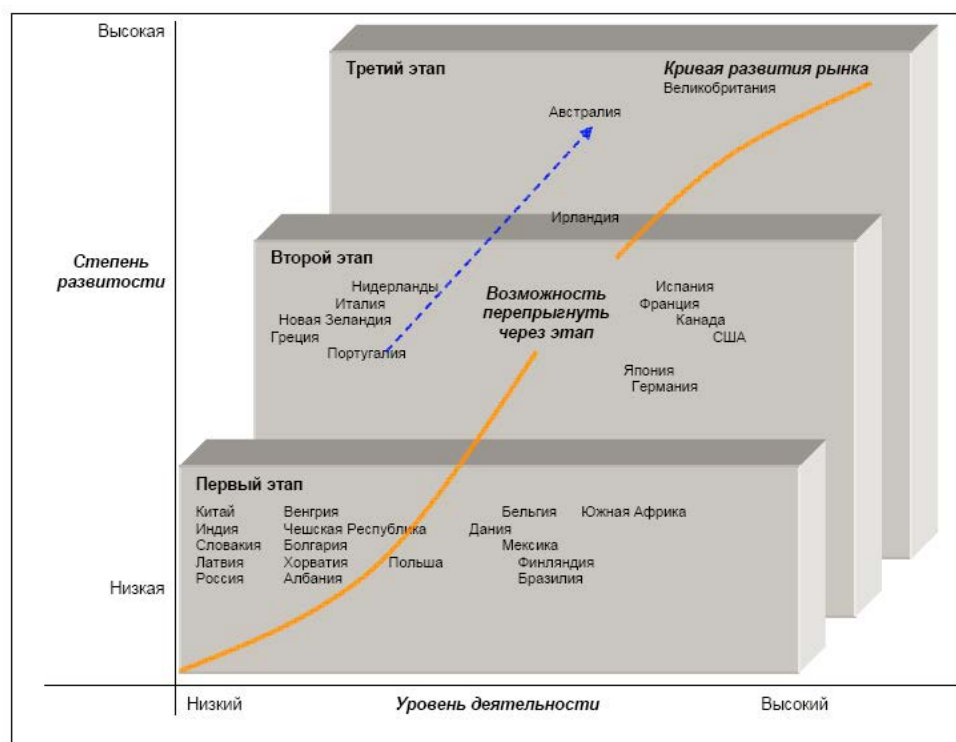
Высокая

Степень развитости

Низкая

Третий этап

Кривая развития рынка
Великобритания

Австралия

Ирландия

Второй этап

Нидерланды
Италия
Новая Зеландия
Греция
Португалия

Возможность перепрыгнуть через этап

Испания
Франция
Канада
США

Япония
Германия

Первый этап

Китай
Индия
Словакия
Латвия
Россия

Венгрия
Чешская Республика
Болгария
Хорватия
Албания

Польша

Бельгия
Дания
Мексика
Финляндия
Бразилия

Южная Африка

Низкий

Уровень деятельности

Высокий